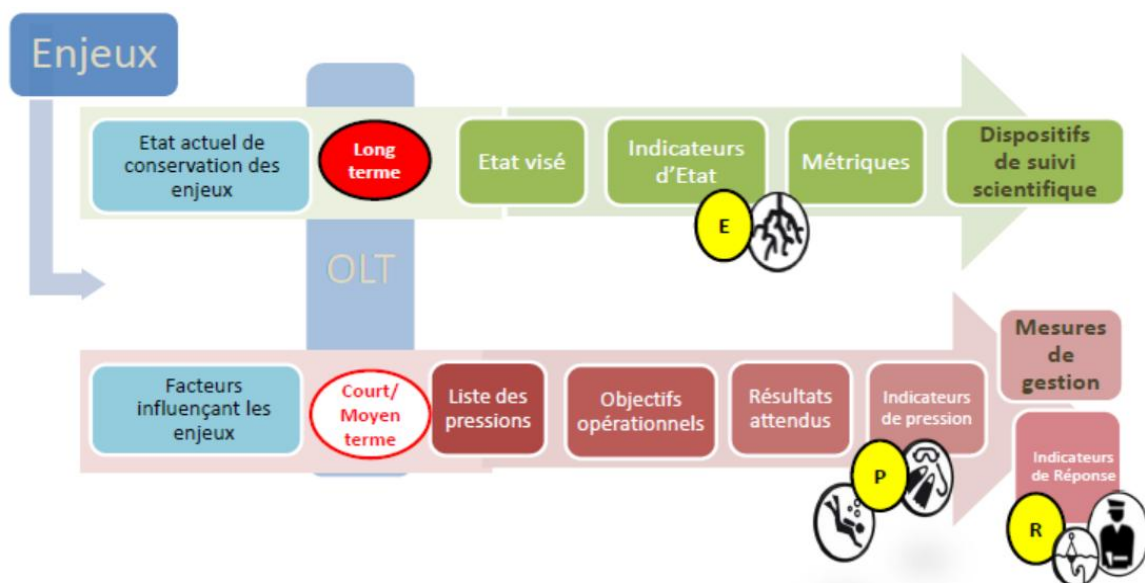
Enjeux

Etat actuel de conservation des enjeux

Long terme

Etat visé

Indicateurs d'Etat

Métriques

Dispositifs de suivi scientifique

E

OLT

Facteurs influençant les enjeux

Court/ Moyen terme

Liste des pressions

Objectifs opérationnels

Résultats attendus

Indicateurs de pression

Mesures de gestion

Indicateurs de Réponse

P

R